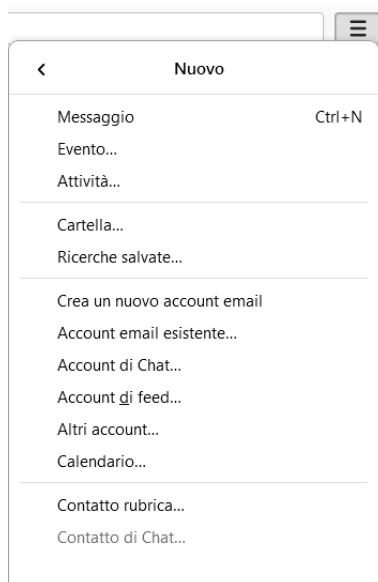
Nuovo

Messaggio Ctrl+N
Evento...
Attività...

Cartella...
Ricerche salvate...

Crea un nuovo account email
Account email esistente...
Account di Chat...
Account di feed...
Altri account...
Calendario...

Contatto rubrica...
Contatto di Chat...